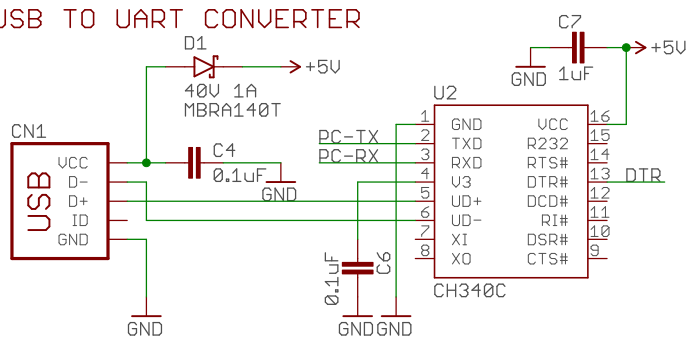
USB TO UART CONVERTER

D1
+5V
40V 1A
MBRA140T

C7
GND
1uF
+5V

CN1
USB
VCC
D-
D+
ID
GND

C4
0.1uF
GND

U2
1 GND
2 TXD
3 RXD
4 V3
5 UD+
6 UD-
7 XI
8 XO
16 VCC
15 R232
14 RTS#
13 DTR#
12 DCD#
11 RI#
10 DSR#
9 CTS#

PC-TX
PC-RX
DTR

0.1uF
C6

CH340C

GND
GND GND